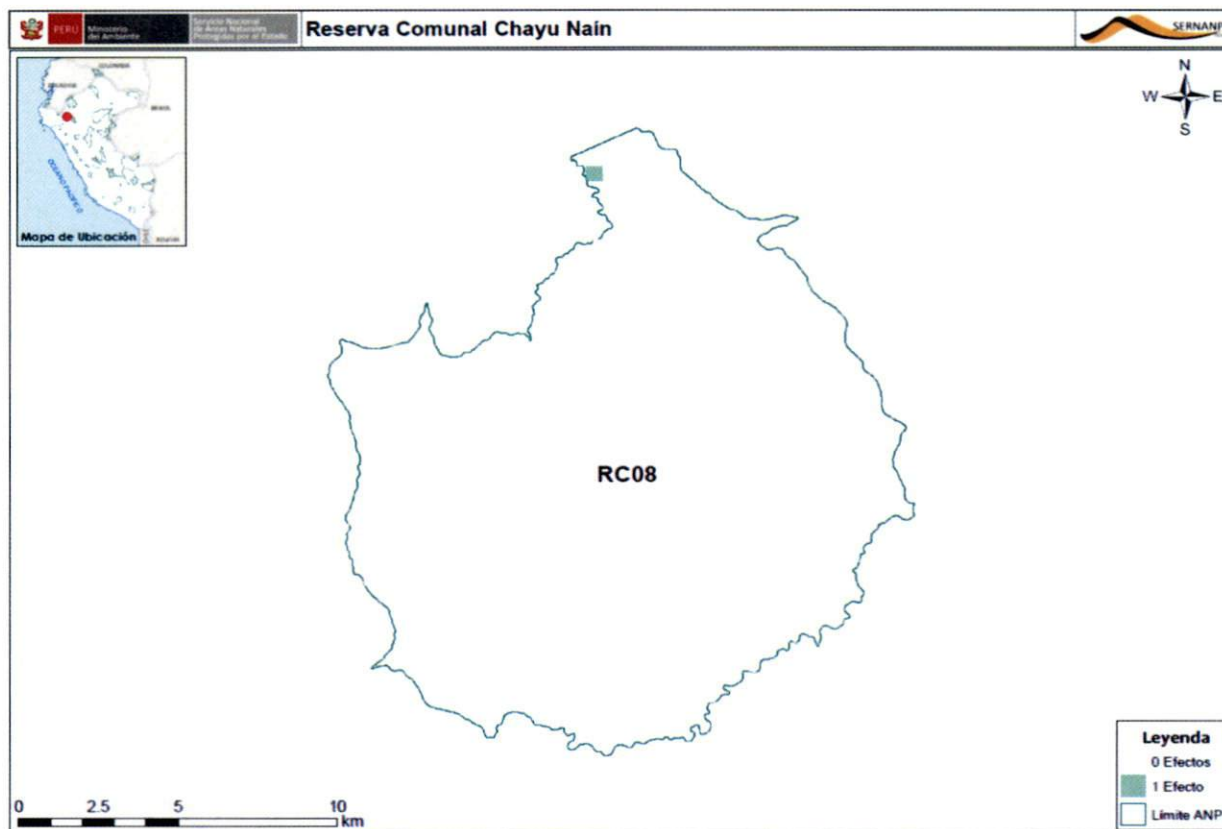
PERÚ Ministerio del Ambiente Servicio Nacional de Áreas Naturales Protegidas por el Estado

Reserva Comunal Chayu Naín

SERNANP

COLOMBIA
ECUADOR
BRASIL
OCEANO PACIFICO
BOLIVIA

Mapa de Ubicación

N
W
E
S

RC08

Leyenda
0 Efectos
1 Efecto
Límite ANP

0 2.5 5 10 km